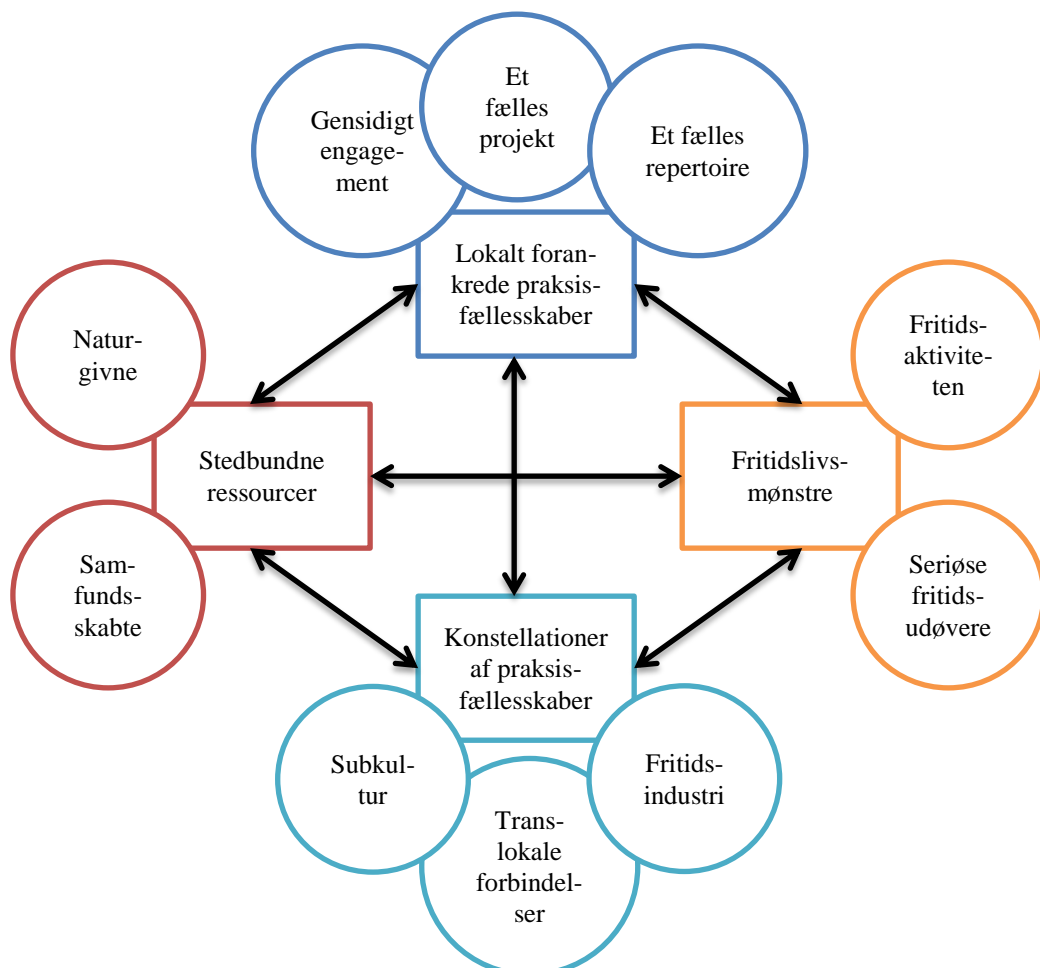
Gensidigt engagement

Et fælles projekt

Et fælles repertoire

Lokalt forankrede praksisfællesskaber

Naturgivne

Samfundsskabte

Stedbundne ressourcer

Fritidsaktiviteten

Seriøse fritidsudøvere

Fritidslivsmønstre

Konstellationer af praksisfællesskaber

Subkultur

Translokale forbindelser

Fritidsindustri